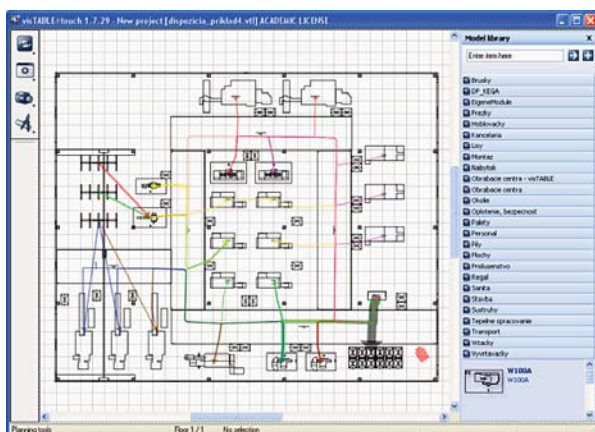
visTABLE®touch 1.7.29 : New project [dispozicia_priklad4.vtf] ACADEMIC LICENSE

Model library

Enter item here

Brusky
DP_KEGA
EigeneModule
Frezky
Hoblovacky
Kancelaria
Lisy
Montaz
Nabytok
Obrabacie centra - visTABLE
Obrabacie centra
Okolie
Oplotenie, bezpecnost
Palety
Personal
Pily
Plochy
Priolusenstvo
Regal
Sanita
Stavba
Sustruhy
Tepelne spracovanie
Transport
Vrtacky
Vyvrtavacky

W100A
W100A

Planning tools
Floor 1 / 1
No selection